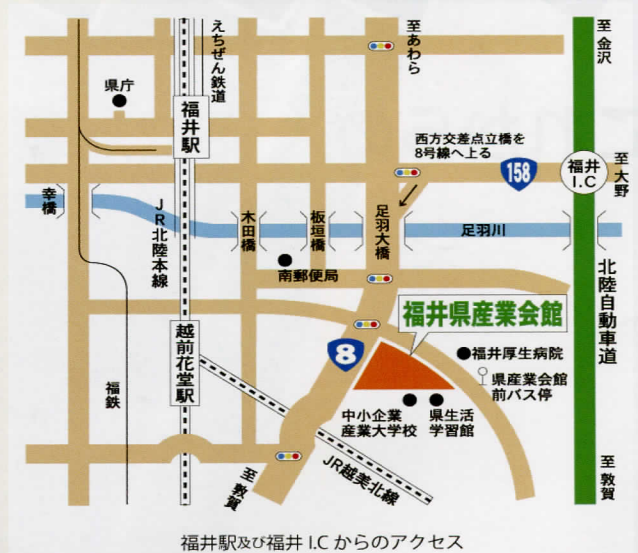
えちぜん鉄道

至あわら

至金沢

県庁

福井駅

西方交差点立橋を8号線へ上る

158

福井I.C

至大野

幸橋

JR北陸本線

木田橋

板垣橋

足羽大橋

足羽川

北陸自動車道

南郵便局

福井県産業会館

8

越前花堂駅

福井厚生病院

県産業会館前バス停

福鉄

中小企業産業大学校

県生活学習館

至敦賀

JR越美北線

至敦賀

福井駅及び福井 I.C からのアクセス